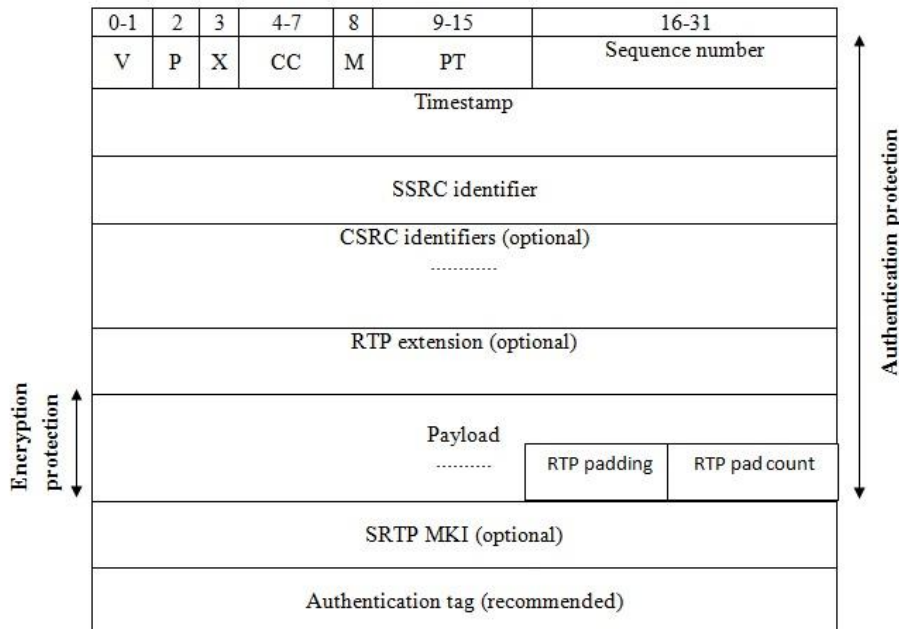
| 0-1 | 2 | 3 | 4-7 | 8 | 9-15 | 16-31 |
|---|---|---|---|---|---|---|
| V | P | X | CC | M | PT | Sequence number |

Timestamp

SSRC identifier

CSRC identifiers (optional)

............

RTP extension (optional)

Payload

..........

RTP padding

RTP pad count

SRTP MKI (optional)

Authentication tag (recommended)

Eneryption protection

Authentication protection